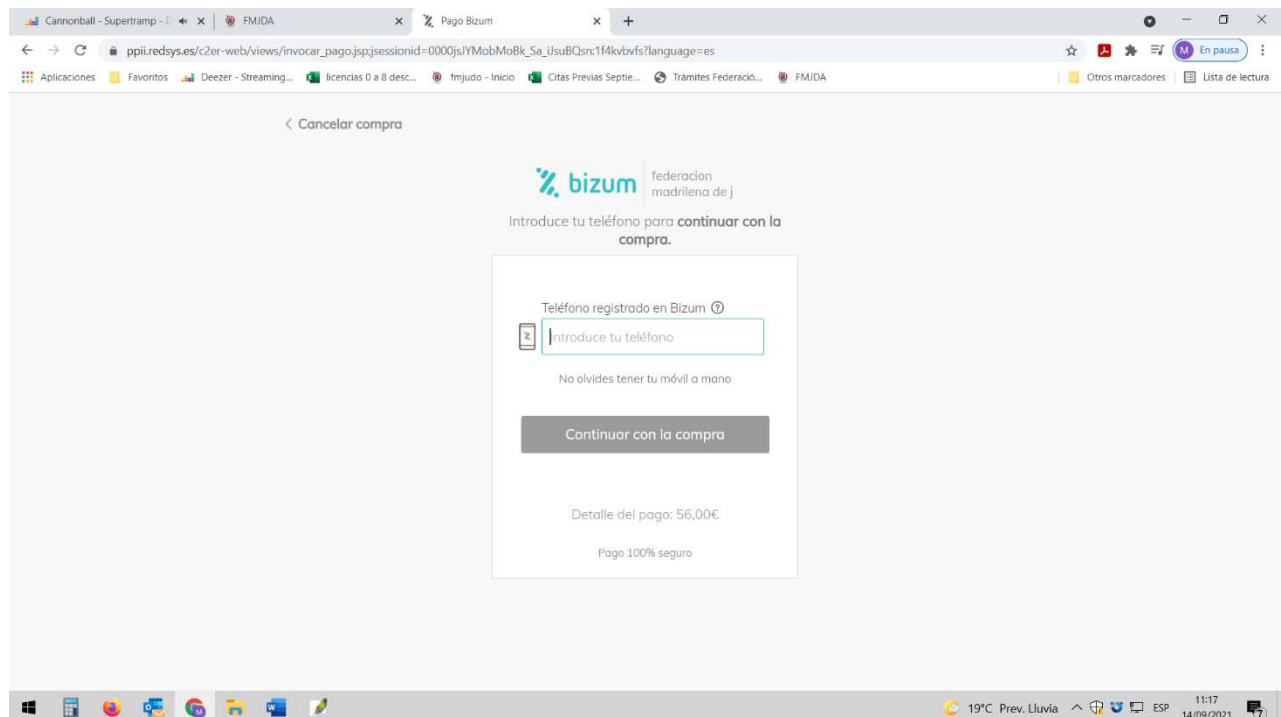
Cannonball - Supertramp - D × | FMJDA × Pago Bizum × +

M En pausa

ppii.redsys.es/c2er-web/views/invocar_pago.jsp;jsessionid=0000jsJYMobMoBk_Sa_iJsuBQsn:1f4kvbvfs?language=es

Aplicaciones Favoritos Deezer - Streaming... licencias 0 a 8 desc... fmjudo - Inicio Citas Previas Septie... Trámites Federació... FMJDA Otros marcadores Lista de lectura

< Cancelar compra

bizum federacion madrilena de j

Introduce tu teléfono para **continuar con la compra.**

Teléfono registrado en Bizum

Introduce tu teléfono

No olvides tener tu móvil a mano

Continuar con la compra

Detalle del pago: 56,00€

Pago 100% seguro

19°C Prev. Lluvia ESP 11:17 14/09/2021